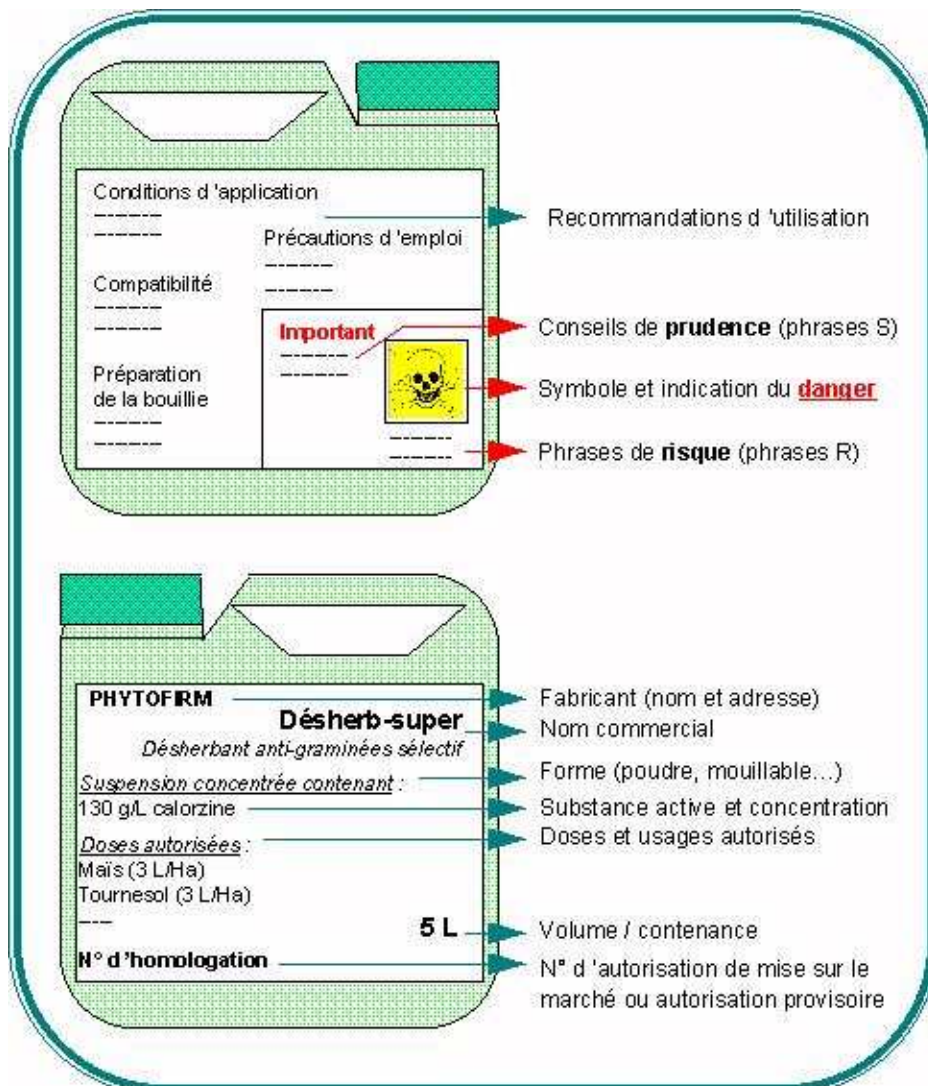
Conditions d 'application
-------
-------

Précautions d 'emploi
-------
-------

Compatibilité
-------
-------

Important
-------
-------

Préparation de la bouillie
-------
-------

------
------

Recommandations d 'utilisation

Conseils de **prudence** (phrases S)

Symbole et indication du **danger**

Phrases de **risque** (phrases R)

PHYTOFIRM

Désherb-super

Désherbant anti-graminées sélectif

Suspension concentrée contenant :

130 g/L calorzine

Doses autorisées :

Maïs (3 L/Ha)

Tournesol (3 L/Ha)

---

5 L

N° d 'homologation

Fabricant (nom et adresse)

Nom commercial

Forme (poudre, mouillable...)

Substance active et concentration

Doses et usages autorisés

Volume / contenance

N° d 'autorisation de mise sur le marché ou autorisation provisoire